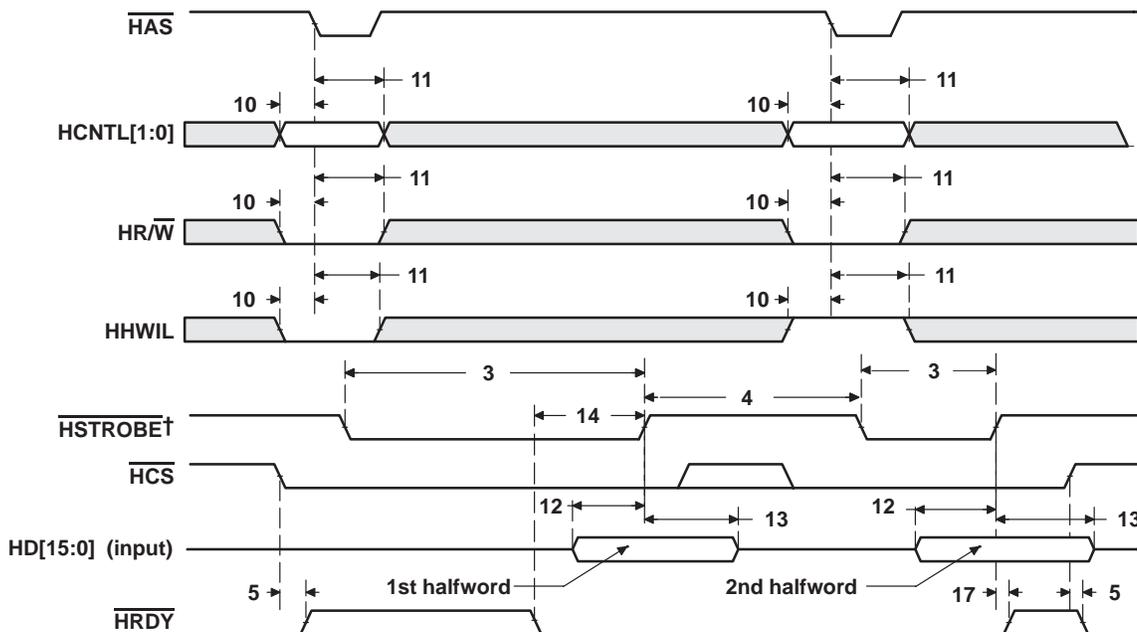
$\overline{\text{HAS}}$

11 11

10 10

HCNTL[1:0]

11 11

10 10

HR/$\overline{\text{W}}$

11 11

10 10

HHWIL

3 3

4

$\overline{\text{HSTROBE}}$†

14

$\overline{\text{HCS}}$

12 13 12 13

HD[15:0] (input)

5 1st halfword 2nd halfword 17 5

$\overline{\text{HRDY}}$